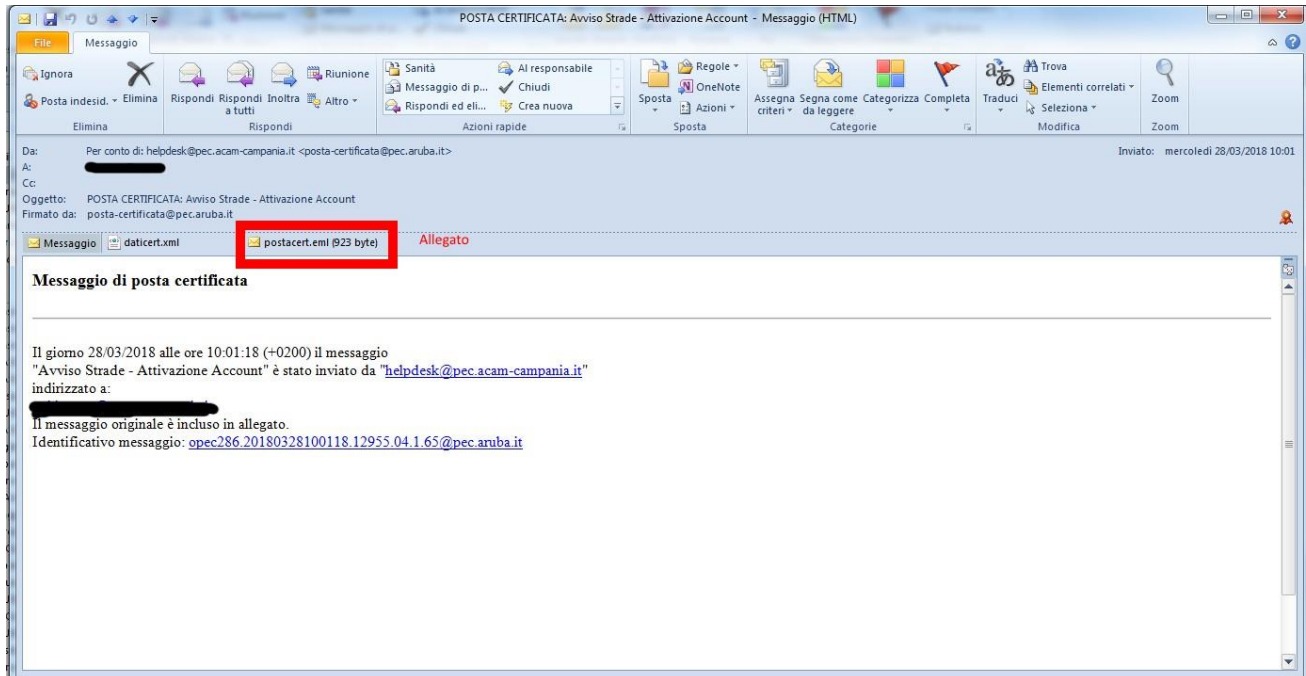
POSTA CERTIFICATA: Avviso Strade - Attivazione Account - Messaggio (HTML)

File Messaggio

Ignora
Posta indesid.
Elimina
Elimina

Rispondi Rispondi a tutti Inoltra
Riunione
Altro
Rispondi

Sanità
Messaggio di p...
Rispondi ed eli...
Al responsabile
Chiudi
Crea nuova
Azioni rapide

Sposta
Regole
OneNote
Azioni
Sposta

Assegna criteri
Segna come da leggere
Categorizza
Completa
Categorie

Traduci
Trova
Elementi correlati
Seleziona
Modifica

Zoom
Zoom

Da: Per conto di: helpdesk@pec.acam-campania.it <posta-certificata@pec.aruba.it>
A: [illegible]
Cc:
Oggetto: POSTA CERTIFICATA: Avviso Strade - Attivazione Account
Firmato da: posta-certificata@pec.aruba.it

Inviato: mercoledì 28/03/2018 10:01

Messaggio daticert.xml postacert.eml (923 byte) Allegato

Messaggio di posta certificata

Il giorno 28/03/2018 alle ore 10:01:18 (+0200) il messaggio
"Avviso Strade - Attivazione Account" è stato inviato da "helpdesk@pec.acam-campania.it"
indirizzato a:
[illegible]
Il messaggio originale è incluso in allegato.
Identificativo messaggio: opec286.20180328100118.12955.04.1.65@pec.aruba.it